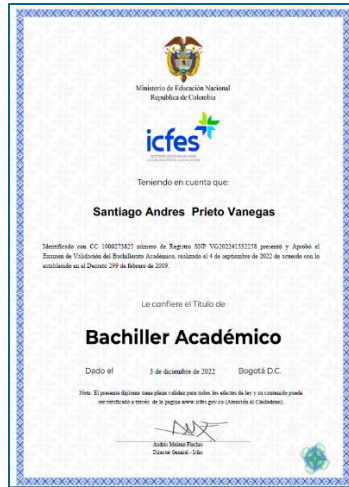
Ministerio de Educación Nacional
República de Colombia

icfes

Teniendo en cuenta que:

Santiago Andres Prieto Vanegas

Identificado con CC 1000273825 número de Registro SNP VG202241532258 presentó y Aprobó el Examen de Validación del Bachillerato Académico, realizado el 4 de septiembre de 2022 de acuerdo con lo establecido en el Decreto 299 de febrero de 2009.

Le confiere el Título de

Bachiller Académico

Dado el 3 de diciembre de 2022 Bogotá D.C.

Nota: El presente diploma tiene plena validez para todos los efectos de ley y su contenido puede ser verificado a través de la página www.icfes.gov.co (Atención al Ciudadano).

Andrés Molano Flechas
Director General - Icfes